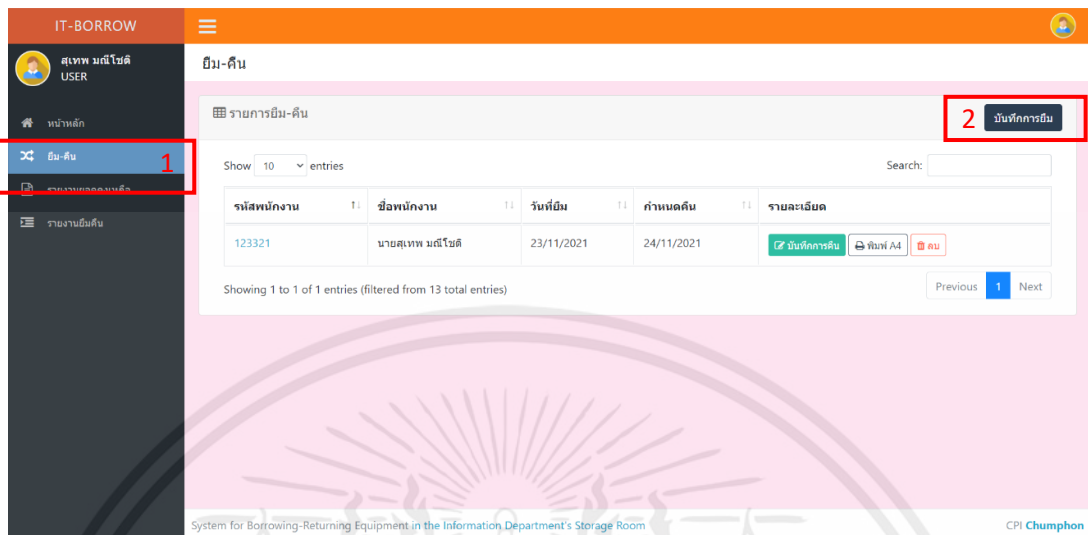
IT-BORROW

สุเทพ มณีโชติ
USER

หน้าหลัก
ยืม-คืน
รายงานคงเหลือ
รายงานยืมคืน

1

ยืม-คืน

รายการยืม-คืน

2

บันทึกการยืม

Show 10 entries

Search:

| รหัสพนักงาน | ชื่อพนักงาน | วันที่ยืม | กำหนดคืน | รายละเอียด |
|---|---|---|---|---|
| 123321 | นายสุเทพ มณีโชติ | 23/11/2021 | 24/11/2021 | บันทึกการคืน พิมพ์ A4 ลบ |

Showing 1 to 1 of 1 entries (filtered from 13 total entries)

Previous 1 Next

System for Borrowing-Returning Equipment in the Information Department's Storage Room

CPI Chumphon